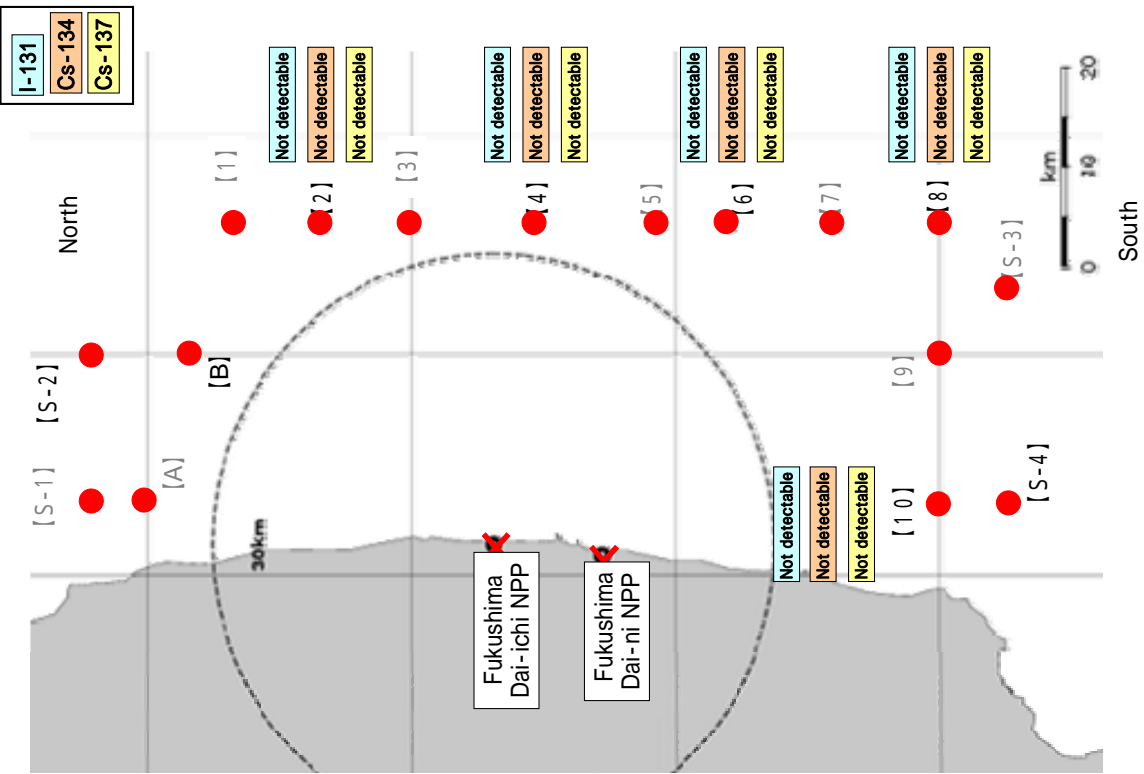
I-131
Cs-134
Cs-137

Not detectable
Not detectable
Not detectable

Not detectable
Not detectable
Not detectable

Not detectable
Not detectable
Not detectable

Not detectable
Not detectable
Not detectable

North

【1】
【2】
【3】
【4】
【5】
【6】
【7】
【8】

【S-3】

0 10 20
km

South

【S-2】
【B】
【9】

【S-1】
【A】
【S-4】
【10】

Not detectable
Not detectable
Not detectable

30km

Fukushima Dai-ichi NPP

Fukushima Dai-ni NPP